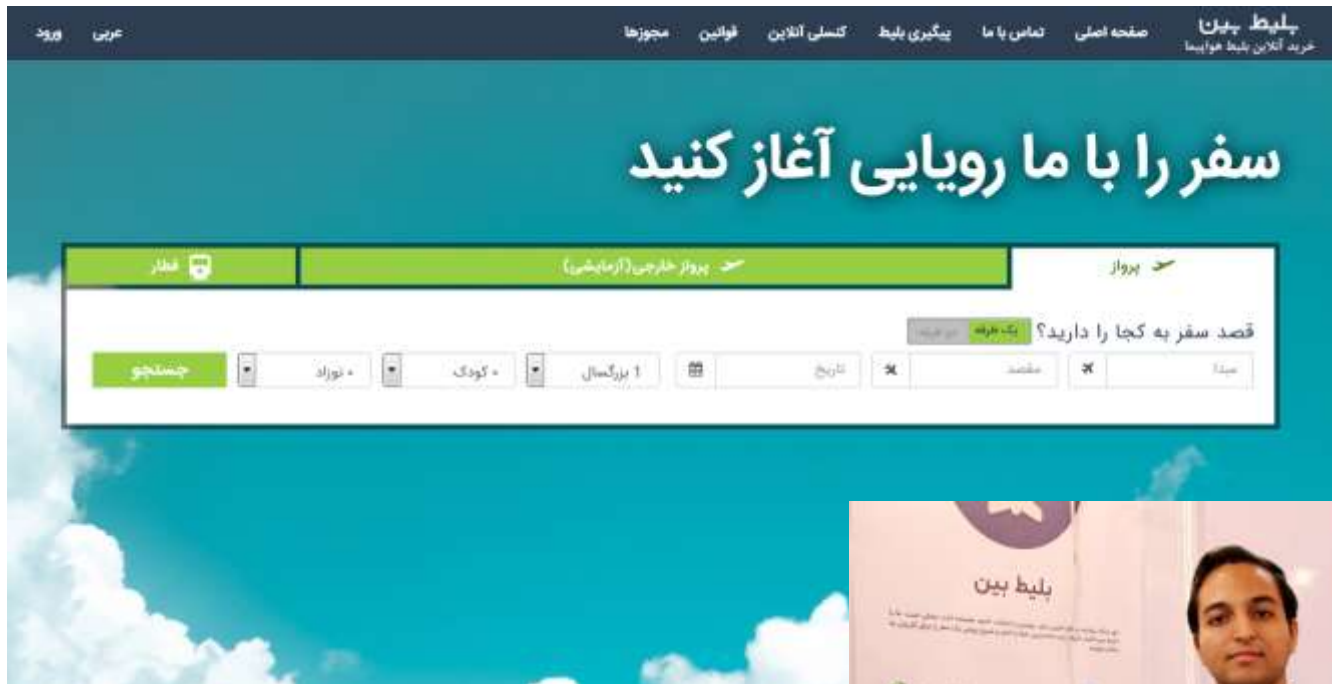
بلیط بین
خرید آنلاین بلیط هواپیما

صفحه اصلی | تماس با ما | پیگیری بلیط | کنسلی آنلاین | قوانین | مجوزها

عربی | ورود

سفر را با ما رویایی آغاز کنید

پرواز | پرواز خارجی(آزمایشی) | قطار

قصد سفر به کجا را دارید؟ یک طرفه | دو طرفه

مبدا | مقصد | تاریخ | 1 بزرگسال | ۰ کودک | ۰ نوزاد | جستجو

بلیط بین

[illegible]